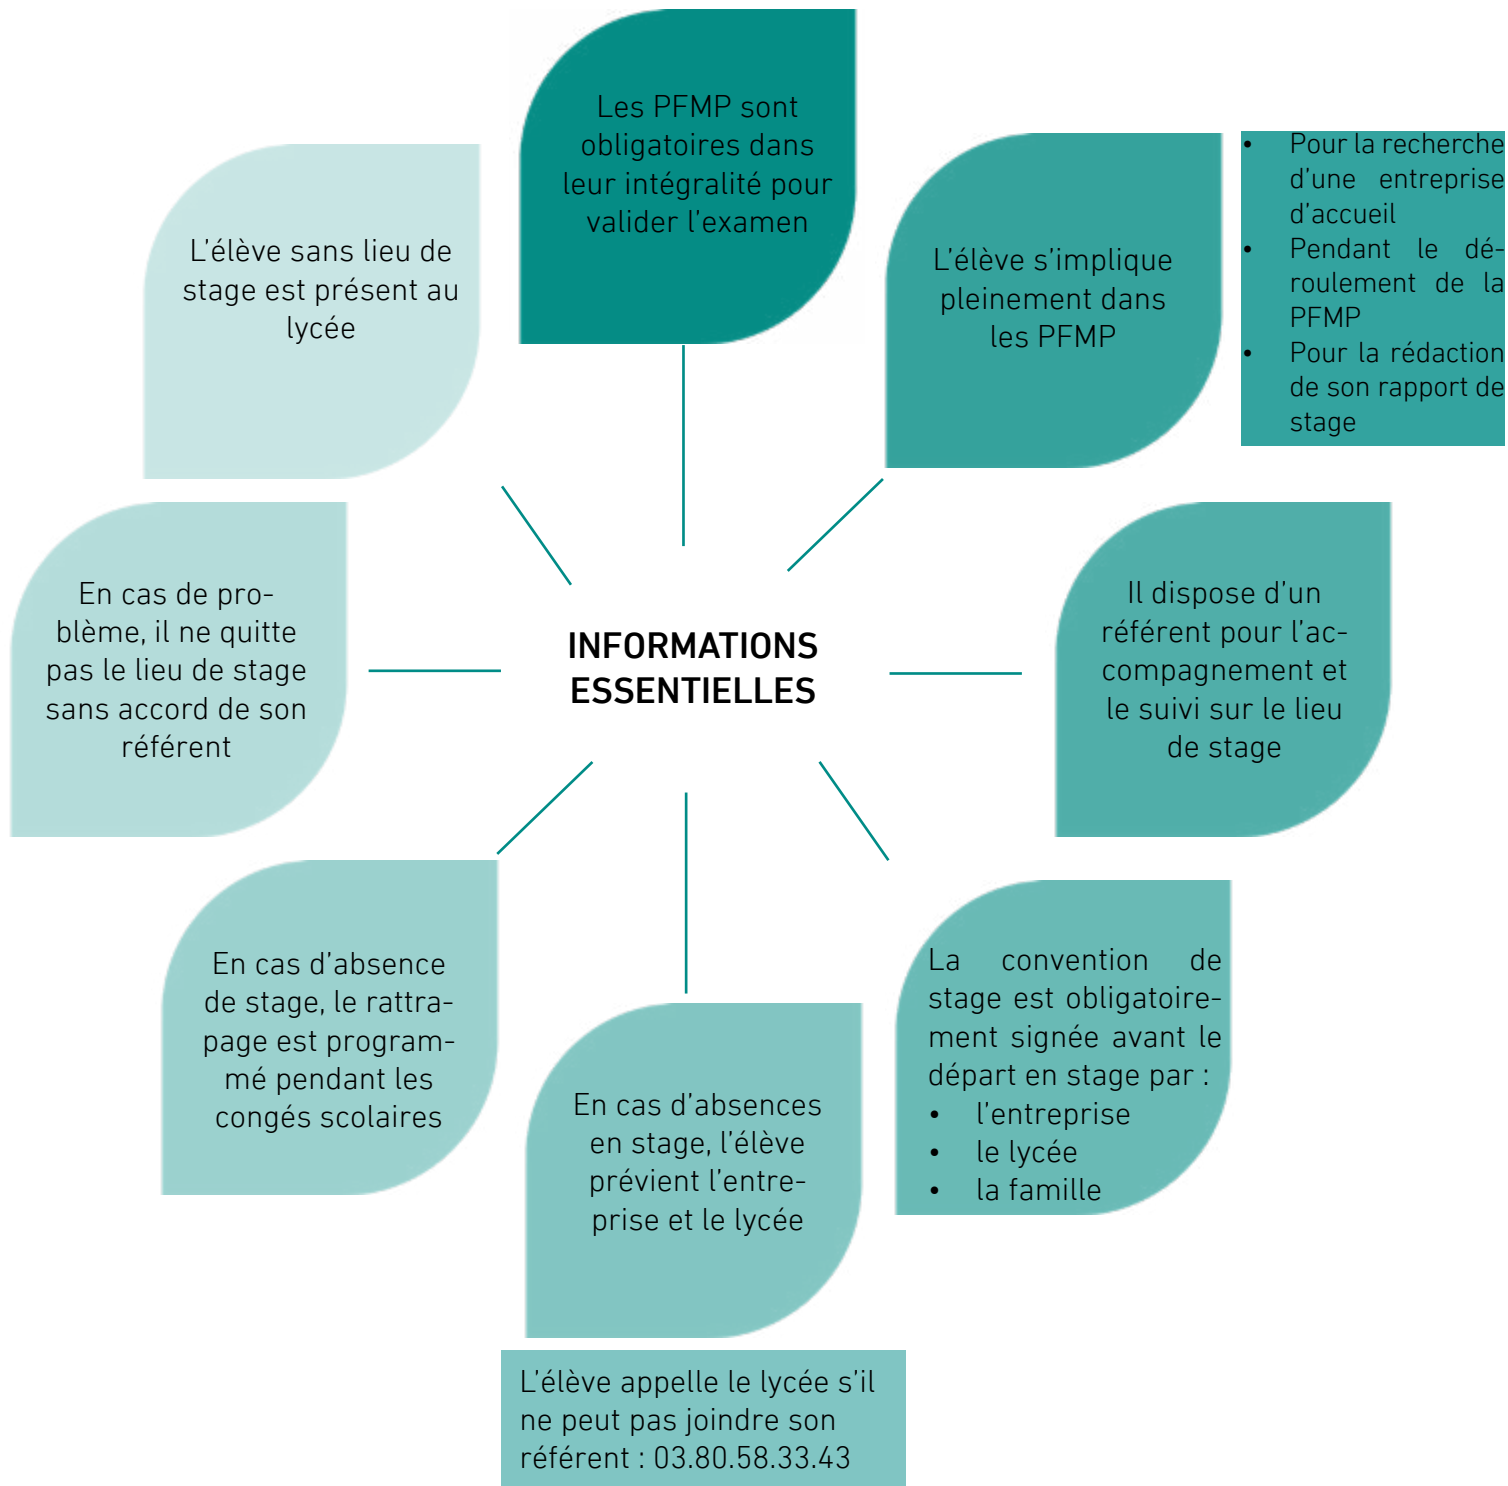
Les PFMP sont obligatoires dans leur intégralité pour valider l'examen

L'élève s'implique pleinement dans les PFMP

- Pour la recherche d'une entreprise d'accueil
- Pendant le déroulement de la PFMP
- Pour la rédaction de son rapport de stage

Il dispose d'un référent pour l'accompagnement et le suivi sur le lieu de stage

La convention de stage est obligatoirement signée avant le départ en stage par :
- l'entreprise
- le lycée
- la famille

En cas d'absences en stage, l'élève prévient l'entreprise et le lycée

L'élève appelle le lycée s'il ne peut pas joindre son référent : 03.80.58.33.43

En cas d'absence de stage, le rattrapage est programmé pendant les congés scolaires

En cas de problème, il ne quitte pas le lieu de stage sans accord de son référent

L'élève sans lieu de stage est présent au lycée

INFORMATIONS ESSENTIELLES